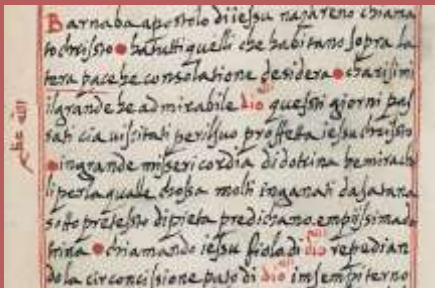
Barnaba apostolo di iesu nazareno chiamato christo • salutti quelli che habitano sopra la terra pace e consolatione desidera • Carissimi il grande he admirabile dio questi giorni passati ci a visitati per il suo profeta iesu christo • in grande misericordia di dotrina he miracoli per la quale chosa molti ingannati da satana sotto pretesto di pieta predichano empissima dotrina • chiamando iesu fiolo di dio repudiando la circoncisione patto di dio in sempiterno

Ca° i